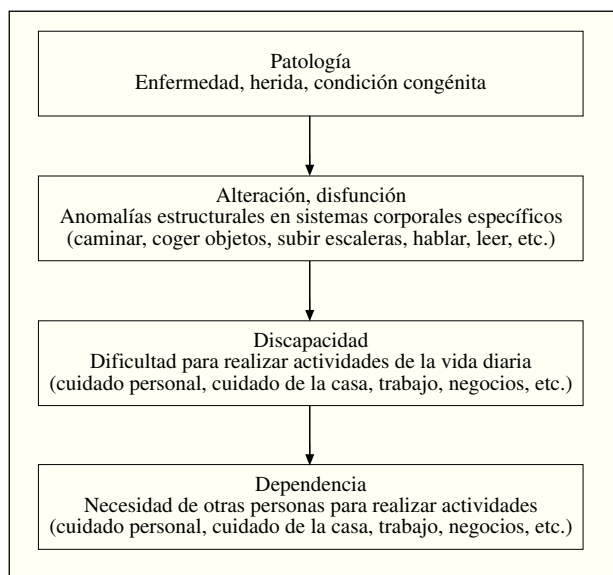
Patología
Enfermedad, herida, condición congénita

Alteración, disfunción
Anomalías estructurales en sistemas corporales específicos
(caminar, coger objetos, subir escaleras, hablar, leer, etc.)

Discapacidad
Dificultad para realizar actividades de la vida diaria
(cuidado personal, cuidado de la casa, trabajo, negocios, etc.)

Dependencia
Necesidad de otras personas para realizar actividades
(cuidado personal, cuidado de la casa, trabajo, negocios, etc.)